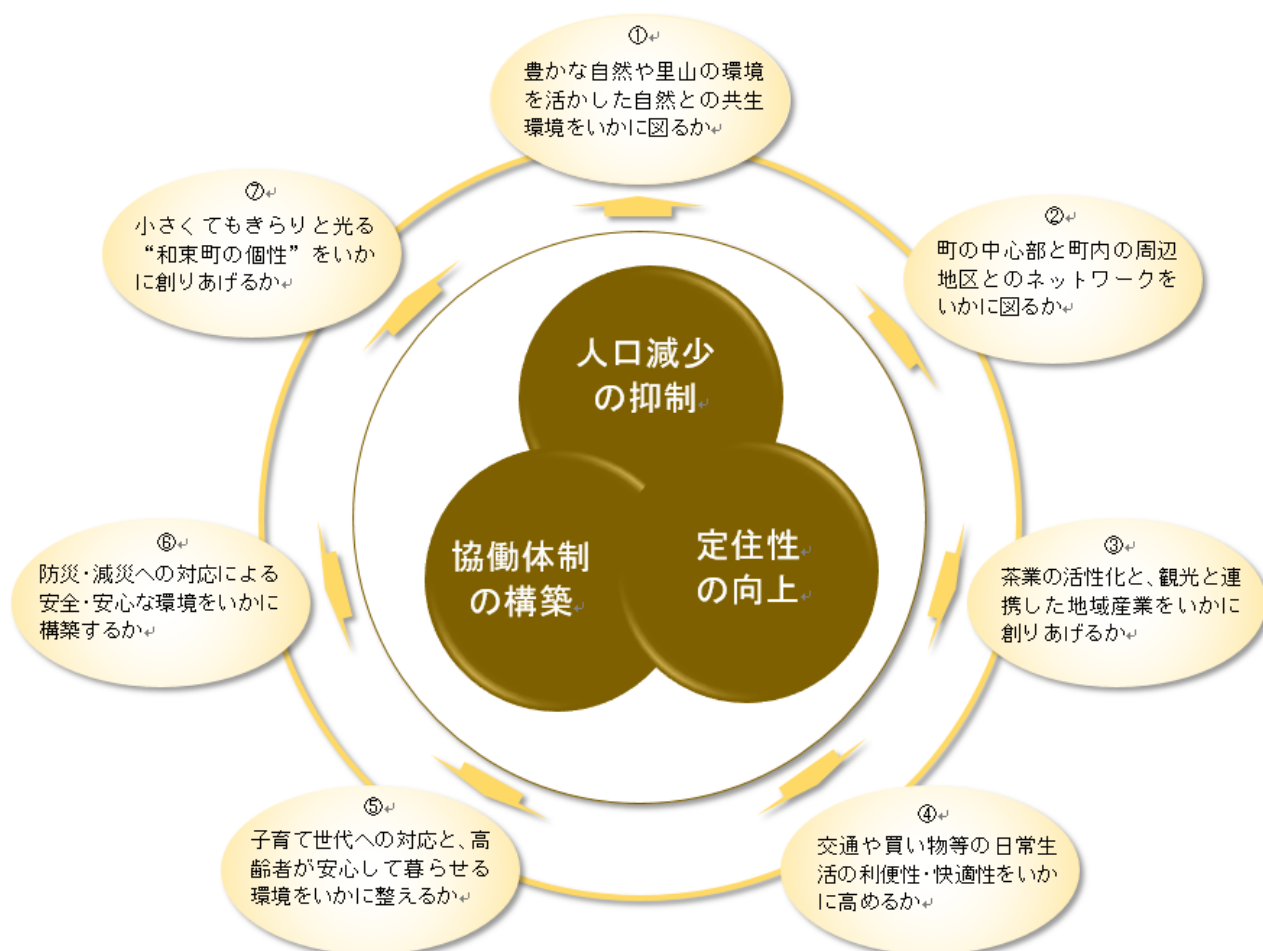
①
豊かな自然や里山の環境を活かした自然との共生環境をいかに図るか

②
町の中心部と町内の周辺地区とのネットワークをいかに図るか

③
茶業の活性化と、観光と連携した地域産業をいかに創りあげるか

④
交通や買い物等の日常生活の利便性・快適性をいかに高めるか

⑤
子育て世代への対応と、高齢者が安心して暮らせる環境をいかに整えるか

⑥
防災・減災への対応による安全・安心な環境をいかに構築するか

⑦
小さくてもきらりと光る“和束町の個性”をいかに創りあげるか

人口減少の抑制

協働体制の構築

定住性の向上